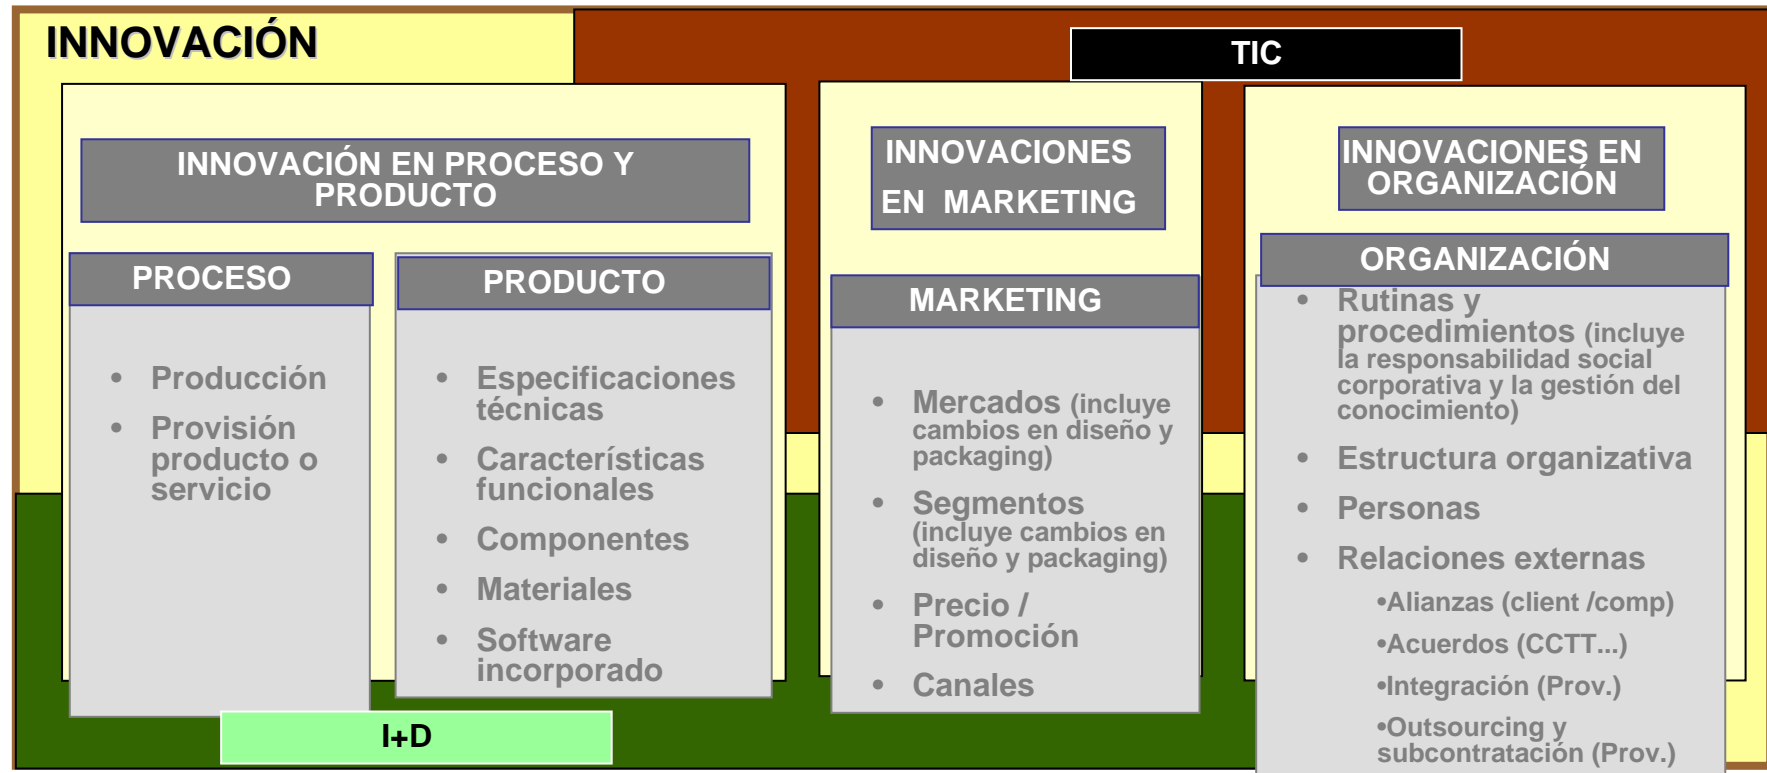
INNOVACIÓN

TIC

INNOVACIÓN EN PROCESO Y PRODUCTO

PROCESO

- Producción
- Provisión producto o servicio

PRODUCTO

- Especificaciones técnicas
- Características funcionales
- Componentes
- Materiales
- Software incorporado

INNOVACIONES EN MARKETING

MARKETING

- Mercados (incluye cambios en diseño y packaging)
- Segmentos (incluye cambios en diseño y packaging)
- Precio / Promoción
- Canales

INNOVACIONES EN ORGANIZACIÓN

ORGANIZACIÓN

- Rutinas y procedimientos (incluye la responsabilidad social corporativa y la gestión del conocimiento)
- Estructura organizativa
- Personas
- Relaciones externas

•Alianzas (client /comp)
•Acuerdos (CCTT...)
•Integración (Prov.)
•Outsourcing y subcontratación (Prov.)

I+D